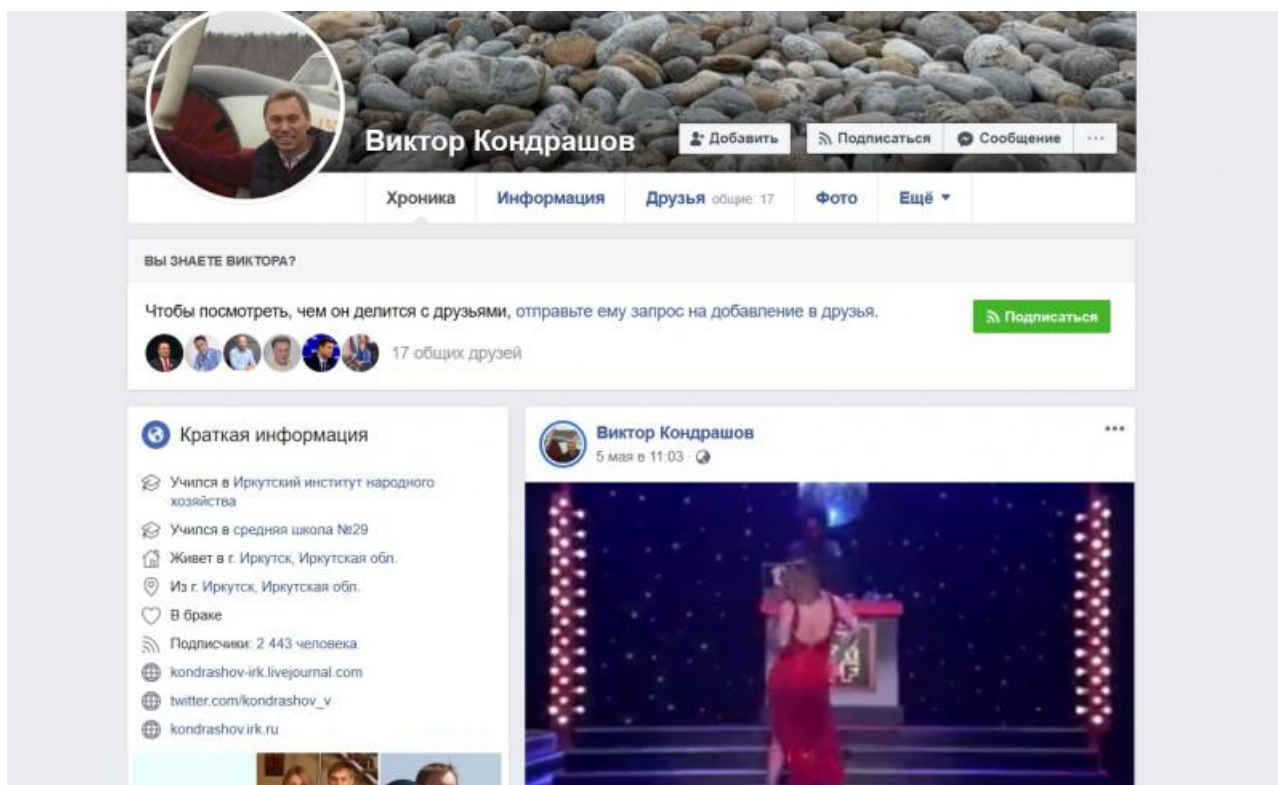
Виктор Кондрашов

Добавить

Подписаться

Сообщение

...

Хроника

Информация

Друзья общие: 17

Фото

Ещё ▾

ВЫ ЗНАЕТЕ ВИКТОРА?

Чтобы посмотреть, чем он делится с друзьями, отправьте ему запрос на добавление в друзья.

Подписаться

17 общих друзей

Краткая информация

Учился в Иркутский институт народного хозяйства

Учился в средняя школа №29

Живет в г. Иркутск, Иркутская обл.

Из г. Иркутск, Иркутская обл.

В браке

Подписчики: 2 443 человека

kondrashov-irk.livejournal.com

twitter.com/kondrashov_v

kondrashov.irk.ru

Виктор Кондрашов

5 мая в 11:03 ·

...